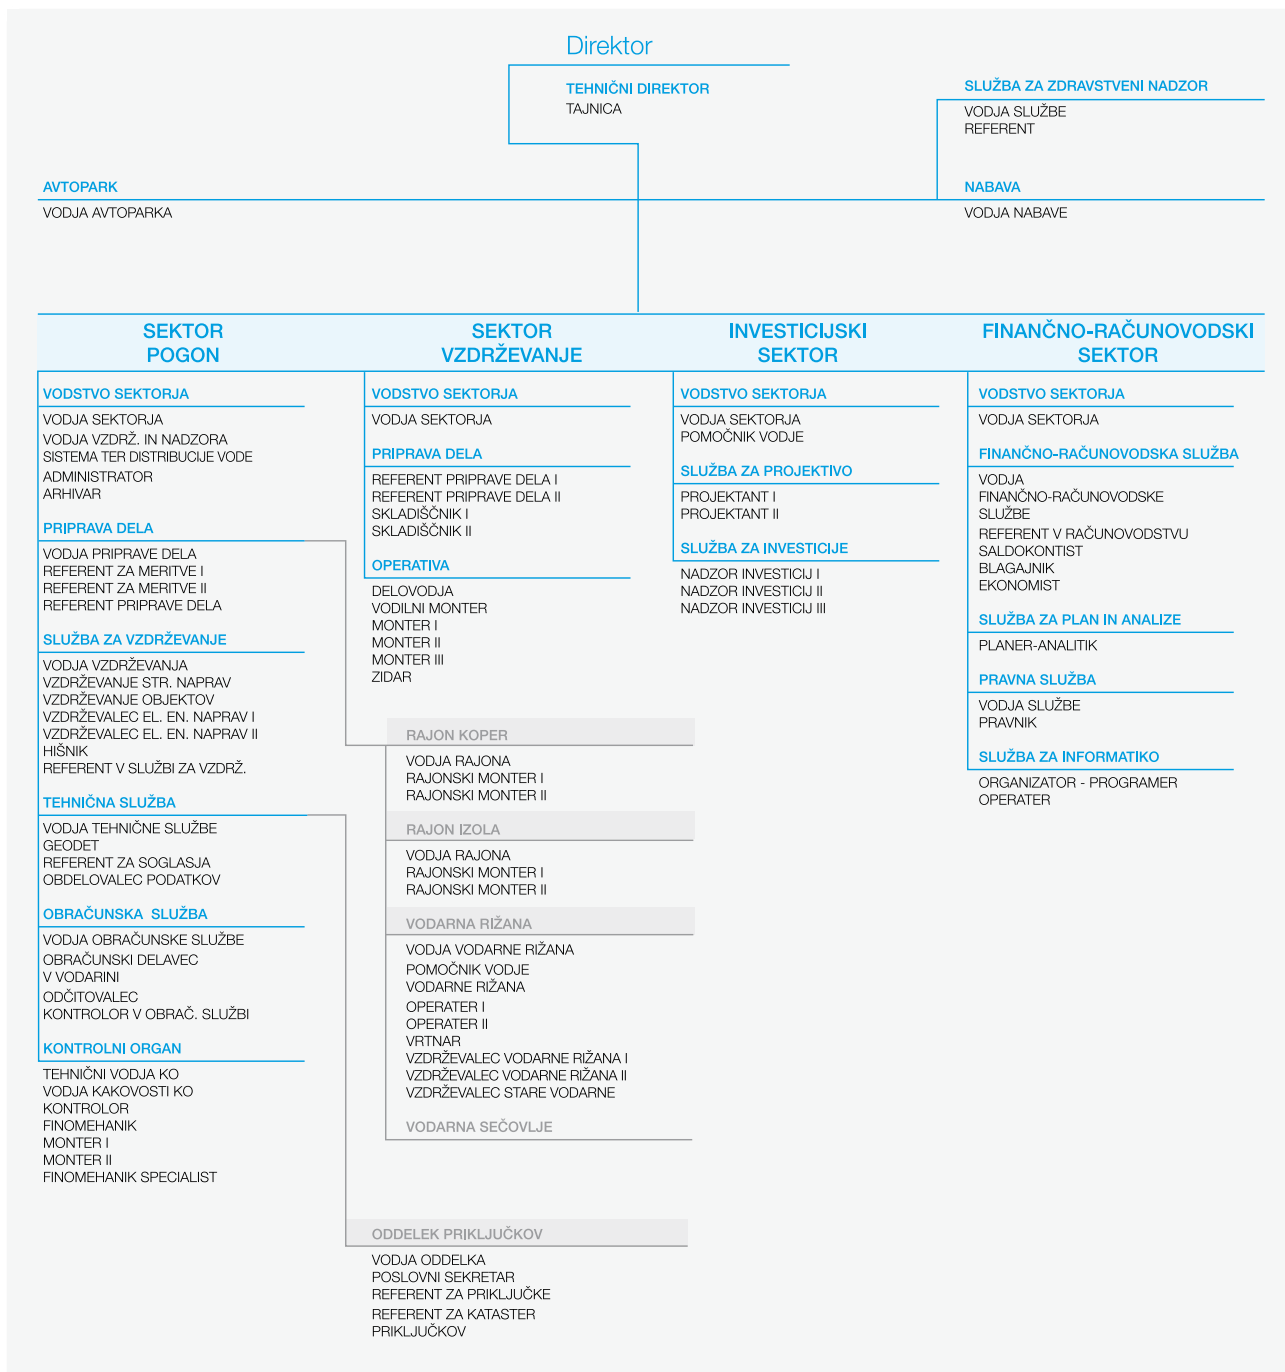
Direktor

TEHNIČNI DIREKTOR
TAJNICA

SLUŽBA ZA ZDRAVSTVENI NADZOR
VODJA SLUŽBE
REFERENT

AVTOPARK
VODJA AVTOPARKA

NABAVA
VODJA NABAVE

SEKTOR POGON

VODSTVO SEKTORJA
VODJA SEKTORJA
VODJA VZDRŽ. IN NADZORA SISTEMA TER DISTRIBUCIJE VODE
ADMINISTRATOR
ARHIVAR

PRIPRAVA DELA
VODJA PRIPRAVE DELA
REFERENT ZA MERITVE I
REFERENT ZA MERITVE II
REFERENT PRIPRAVE DELA

SLUŽBA ZA VZDRŽEVANJE
VODJA VZDRŽEVANJA
VZDRŽEVANJE STR. NAPRAV
VZDRŽEVANJE OBJEKTOV
VZDRŽEVALEC EL. EN. NAPRAV I
VZDRŽEVALEC EL. EN. NAPRAV II
HIŠNIK
REFERENT V SLUŽBI ZA VZDRŽ.

TEHNIČNA SLUŽBA
VODJA TEHNIČNE SLUŽBE
GEODET
REFERENT ZA SOGLASJA
OBDELOVALEC PODATKOV

OBRAČUNSKA SLUŽBA
VODJA OBRAČUNSKE SLUŽBE
OBRAČUNSKI DELAVEC V VODARINI
ODČITOVALEC
KONTROLOR V OBRAČ. SLUŽBI

KONTROLNI ORGAN
TEHNIČNI VODJA KO
VODJA KAKOVOSTI KO
KONTROLOR
FINOMEHANIK
MONTER I
MONTER II
FINOMEHANIK SPECIALIST

SEKTOR VZDRŽEVANJE

VODSTVO SEKTORJA
VODJA SEKTORJA

PRIPRAVA DELA
REFERENT PRIPRAVE DELA I
REFERENT PRIPRAVE DELA II
SKLADIŠČNIK I
SKLADIŠČNIK II

OPERATIVA
DELOVODJA
VODILNI MONTER
MONTER I
MONTER II
MONTER III
ZIDAR

RAJON KOPER
VODJA RAJONA
RAJONSKI MONTER I
RAJONSKI MONTER II

RAJON IZOLA
VODJA RAJONA
RAJONSKI MONTER I
RAJONSKI MONTER II

VODARNA RIŽANA
VODJA VODARNE RIŽANA
POMOČNIK VODJE VODARNE RIŽANA
OPERATER I
OPERATER II
VRTNAR
VZDRŽEVALEC VODARNE RIŽANA I
VZDRŽEVALEC VODARNE RIŽANA II
VZDRŽEVALEC STARE VODARNE

VODARNA SEČOVLJE

ODDELEK PRIKLJUČKOV
VODJA ODDELKA
POSLOVNI SEKRETAR
REFERENT ZA PRIKLJUČKE
REFERENT ZA KATASTER PRIKLJUČKOV

INVESTICIJSKI SEKTOR

VODSTVO SEKTORJA
VODJA SEKTORJA
POMOČNIK VODJE

SLUŽBA ZA PROJEKTIVO
PROJEKTANT I
PROJEKTANT II

SLUŽBA ZA INVESTICIJE
NADZOR INVESTICIJ I
NADZOR INVESTICIJ II
NADZOR INVESTICIJ III

FINANČNO-RAČUNOVODSKI SEKTOR

VODSTVO SEKTORJA
VODJA SEKTORJA

FINANČNO-RAČUNOVODSKA SLUŽBA
VODJA FINANČNO-RAČUNOVODSKE SLUŽBE
REFERENT V RAČUNOVODSTVU
SALDOKONTIST
BLAGAJNIK
EKONOMIST

SLUŽBA ZA PLAN IN ANALIZE
PLANER-ANALITIK

PRAVNA SLUŽBA
VODJA SLUŽBE
PRAVNIK

SLUŽBA ZA INFORMATIKO
ORGANIZATOR - PROGRAMER
OPERATER